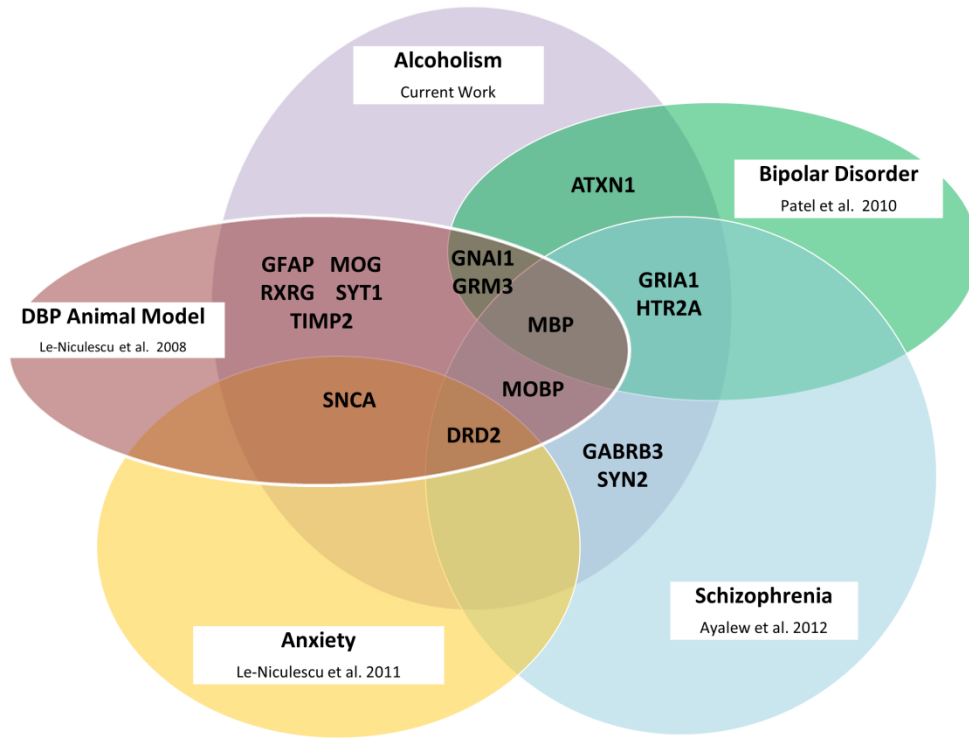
Alcoholism
Current Work

Bipolar Disorder
Patel et al. 2010

ATXN1

GFAP MOG
RXRG SYT1
TIMP2

GNAI1
GRM3

GRIA1
HTR2A

DBP Animal Model
Le-Niculescu et al. 2008

MBP

SNCA

MOBP

DRD2

GABRB3
SYN2

Schizophrenia
Ayalew et al. 2012

Anxiety
Le-Niculescu et al. 2011